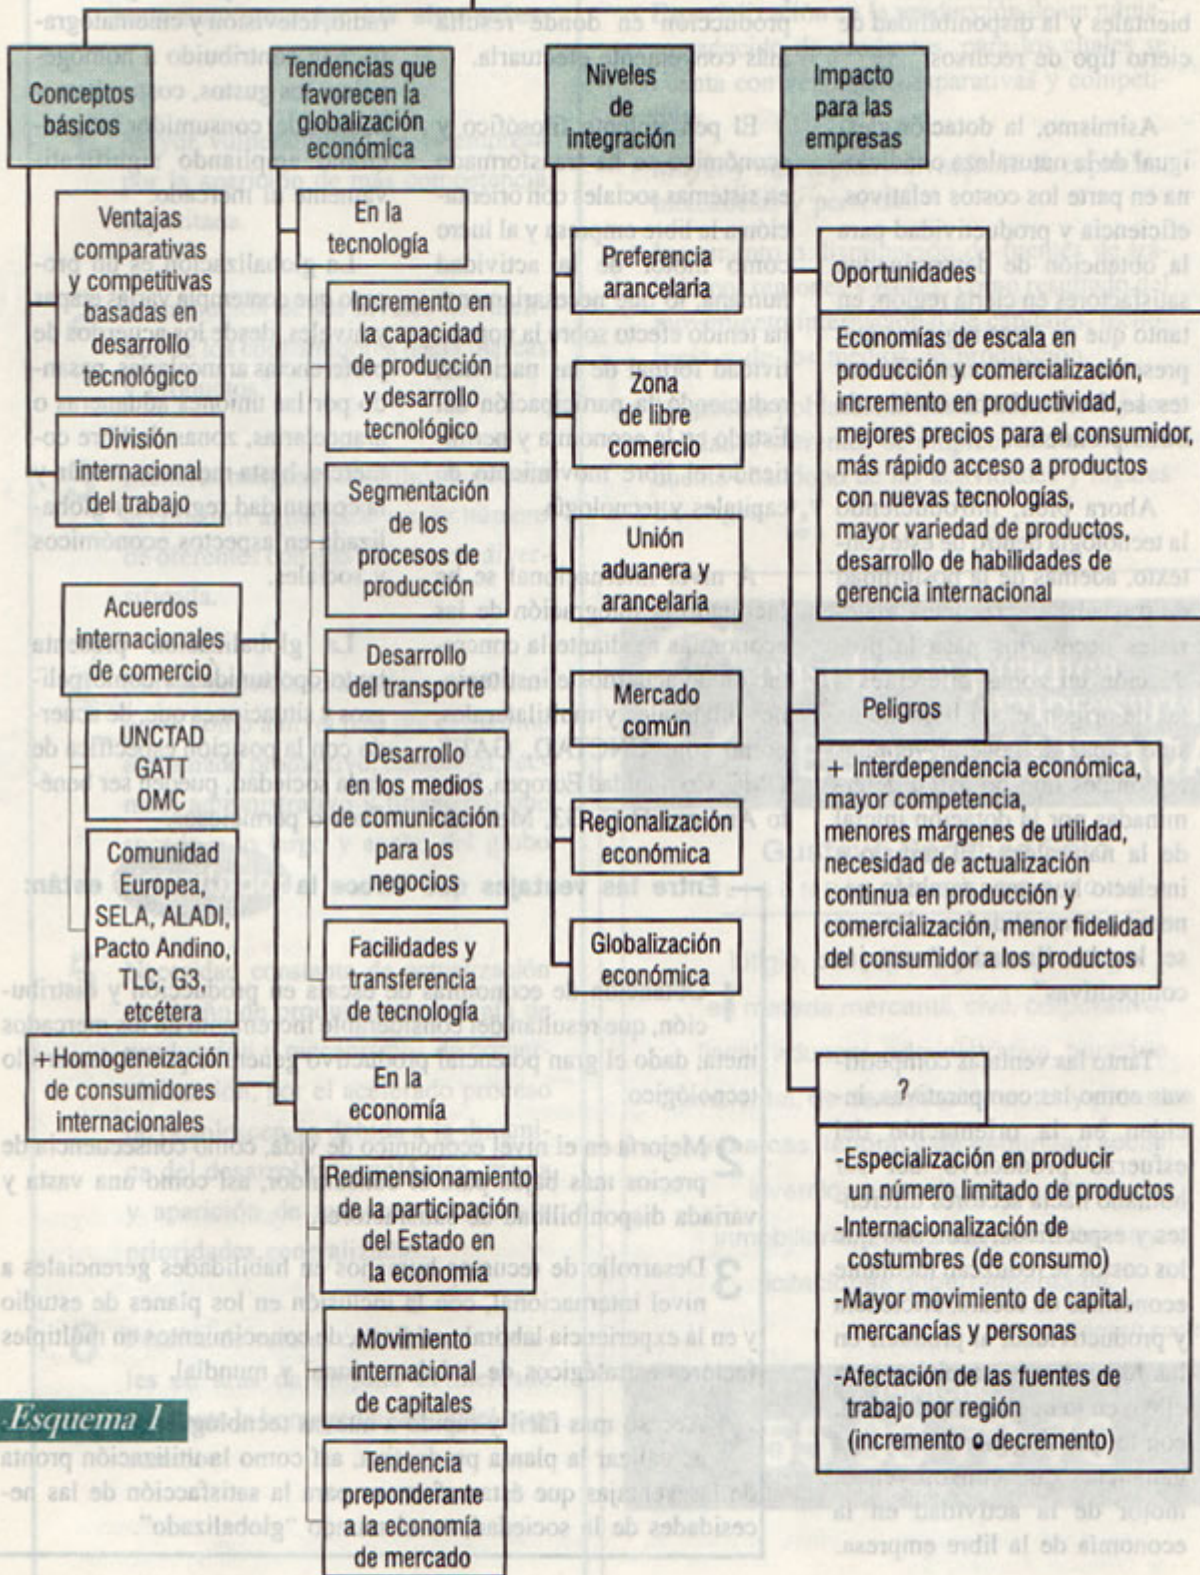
Conceptos básicos

Ventajas comparativas y competitivas basadas en desarrollo tecnológico

División internacional del trabajo

Acuerdos internacionales de comercio

UNCTAD
GATT
OMC

Comunidad Europea, SELA, ALADI, Pacto Andino, TLC, G3, etcétera

+Homogeneización de consumidores internacionales

Tendencias que favorecen la globalización económica

En la tecnología

Incremento en la capacidad de producción y desarrollo tecnológico

Segmentación de los procesos de producción

Desarrollo del transporte

Desarrollo en los medios de comunicación para los negocios

Facilidades y transferencia de tecnología

En la economía

Redimensionamiento de la participación del Estado en la economía

Movimiento internacional de capitales

Tendencia preponderante a la economía de mercado

Niveles de integración

Preferencia arancelaria

Zona de libre comercio

Unión aduanera y arancelaria

Mercado común

Regionalización económica

Globalización económica

Impacto para las empresas

Oportunidades

Economías de escala en producción y comercialización, incremento en productividad, mejores precios para el consumidor, más rápido acceso a productos con nuevas tecnologías, mayor variedad de productos, desarrollo de habilidades de gerencia internacional

Peligros

+ Interdependencia económica, mayor competencia, menores márgenes de utilidad, necesidad de actualización continua en producción y comercialización, menor fidelidad del consumidor a los productos

?

-Especialización en producir un número limitado de productos
-Internacionalización de costumbres (de consumo)
-Mayor movimiento de capital, mercancías y personas
-Afectación de las fuentes de trabajo por región (incremento o decremento)

Esquema 1